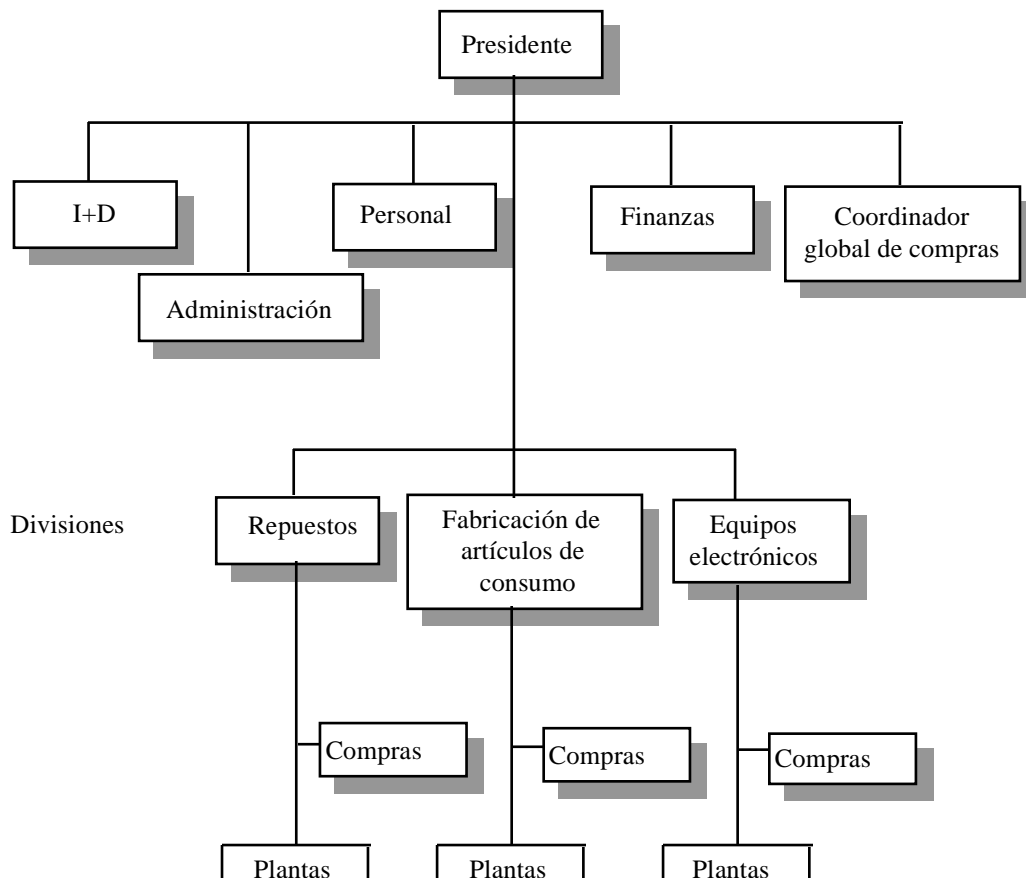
Presidente

I+D

Administración

Personal

Finanzas

Coordinador global de compras

Divisiones

Repuestos

Fabricación de artículos de consumo

Equipos electrónicos

Compras

Compras

Compras

Plantas

Plantas

Plantas